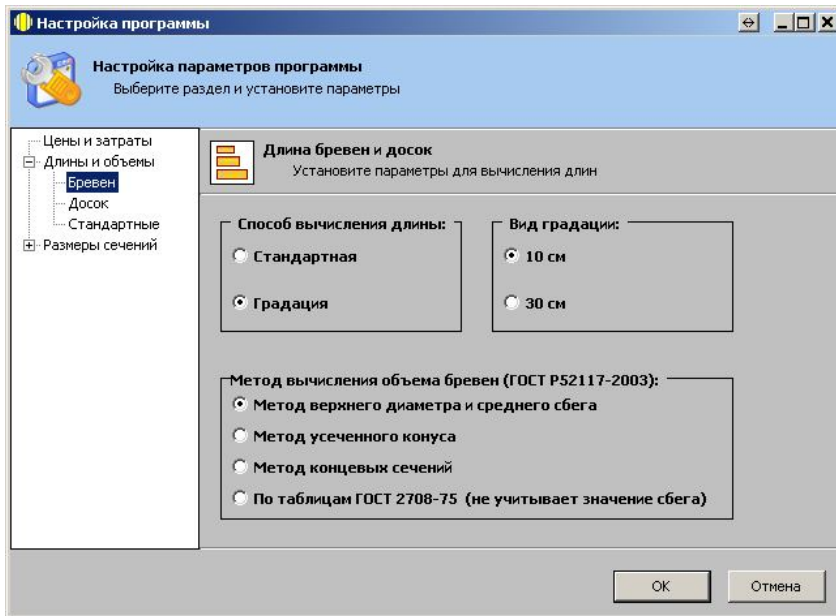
Настройка программы

Настройка параметров программы
Выберите раздел и установите параметры

Цены и затраты
Длины и объемы
Бревен
Досок
Стандартные
Размеры сечений

Длина бревен и досок
Установите параметры для вычисления длин

Способ вычисления длины:
Стандартная
Градация

Вид градации:
10 см
30 см

Метод вычисления объема бревен (ГОСТ Р52117-2003):
Метод верхнего диаметра и среднего сбега
Метод усеченного конуса
Метод концевых сечений
По таблицам ГОСТ 2708-75 (не учитывает значение сбега)

OK
Отмена